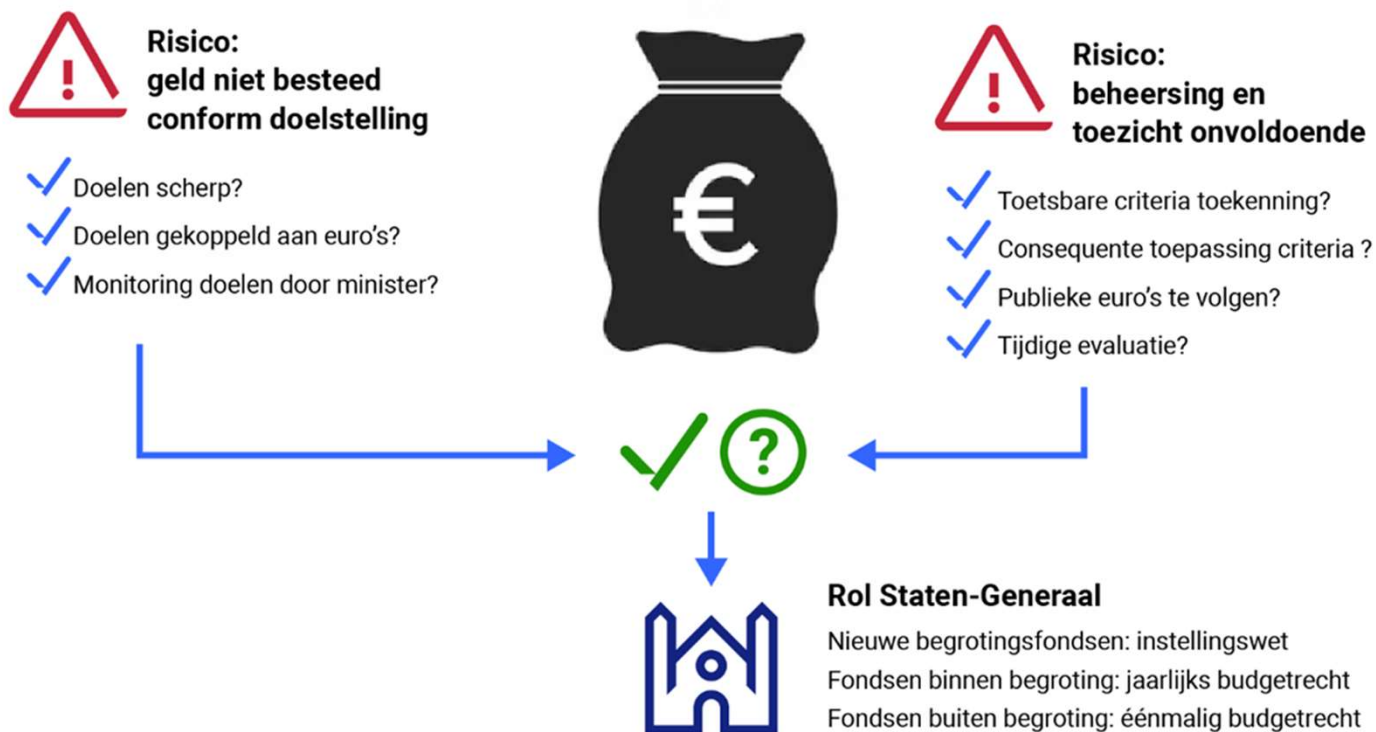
Risico:
geld niet besteed conform doelstelling

Doelen scherp?
Doelen gekoppeld aan euro's?
Monitoring doelen door minister?

€

Risico:
beheersing en toezicht onvoldoende

Toetsbare criteria toekenning?
Consequente toepassing criteria ?
Publieke euro's te volgen?
Tijdige evaluatie?

?

Rol Staten-Generaal
Nieuwe begrotingsfondsen: instellingswet
Fondsen binnen begroting: jaarlijks budgetrecht
Fondsen buiten begroting: éénmalig budgetrecht